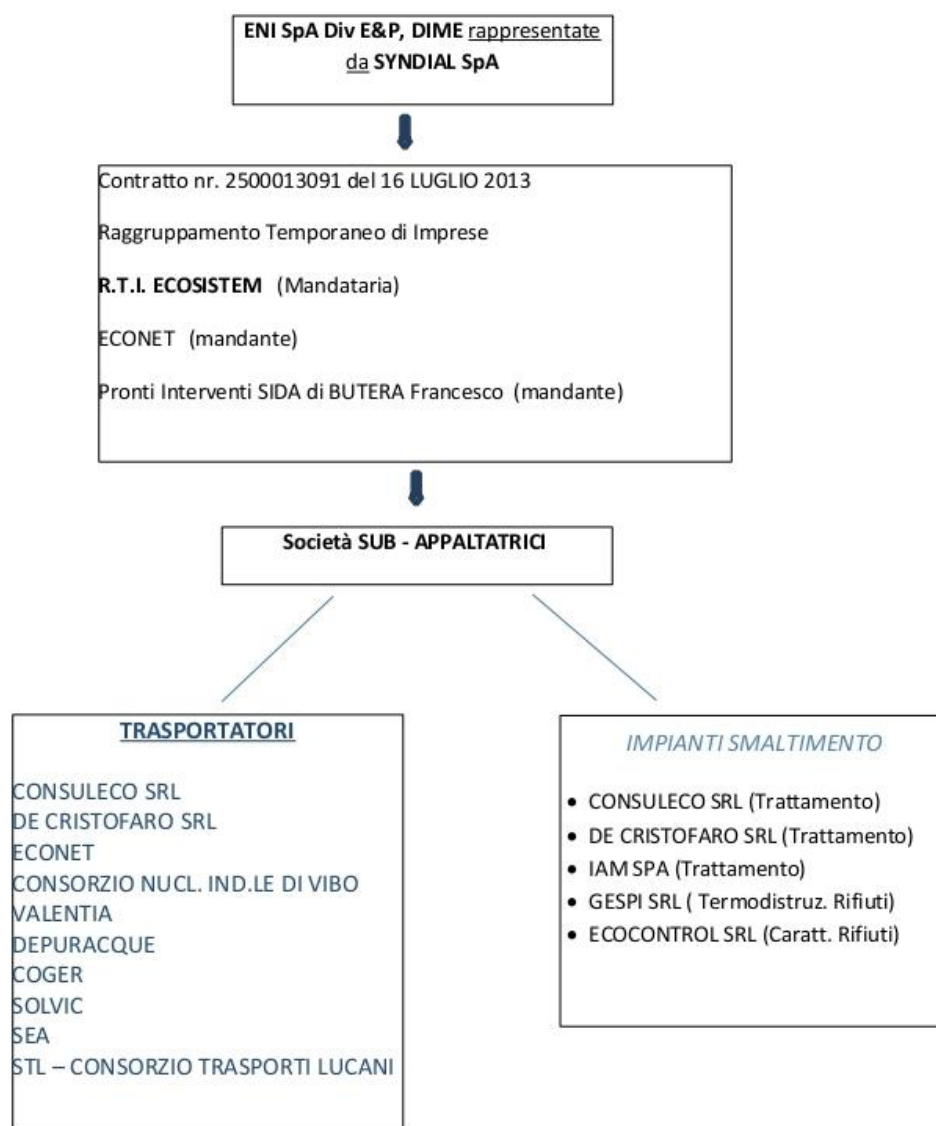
ENI SpA Div E&P, DIME rappresentate da SYNDIAL SpA

Contratto nr. 2500013091 del 16 LUGLIO 2013

Raggruppamento Temporaneo di Imprese

R.T.I. ECOSISTEM (Mandataria)

ECONET (mandante)

Pronti Interventi SIDA di BUTERA Francesco (mandante)

Società SUB - APPALTATRICI

TRASPORTATORI

CONSULECO SRL
DE CRISTOFARO SRL
ECONET
CONSORZIO NUCL. IND.LE DI VIBO VALENTIA
DEPURACQUE
COGER
SOLVIC
SEA
STL – CONSORZIO TRASPORTI LUCANI

IMPIANTI SMALTIMENTO

• CONSULECO SRL (Trattamento)
• DE CRISTOFARO SRL (Trattamento)
• IAM SPA (Trattamento)
• GESPI SRL ( Termodistruz. Rifiuti)
• ECOCONTROL SRL (Caratt. Rifiuti)